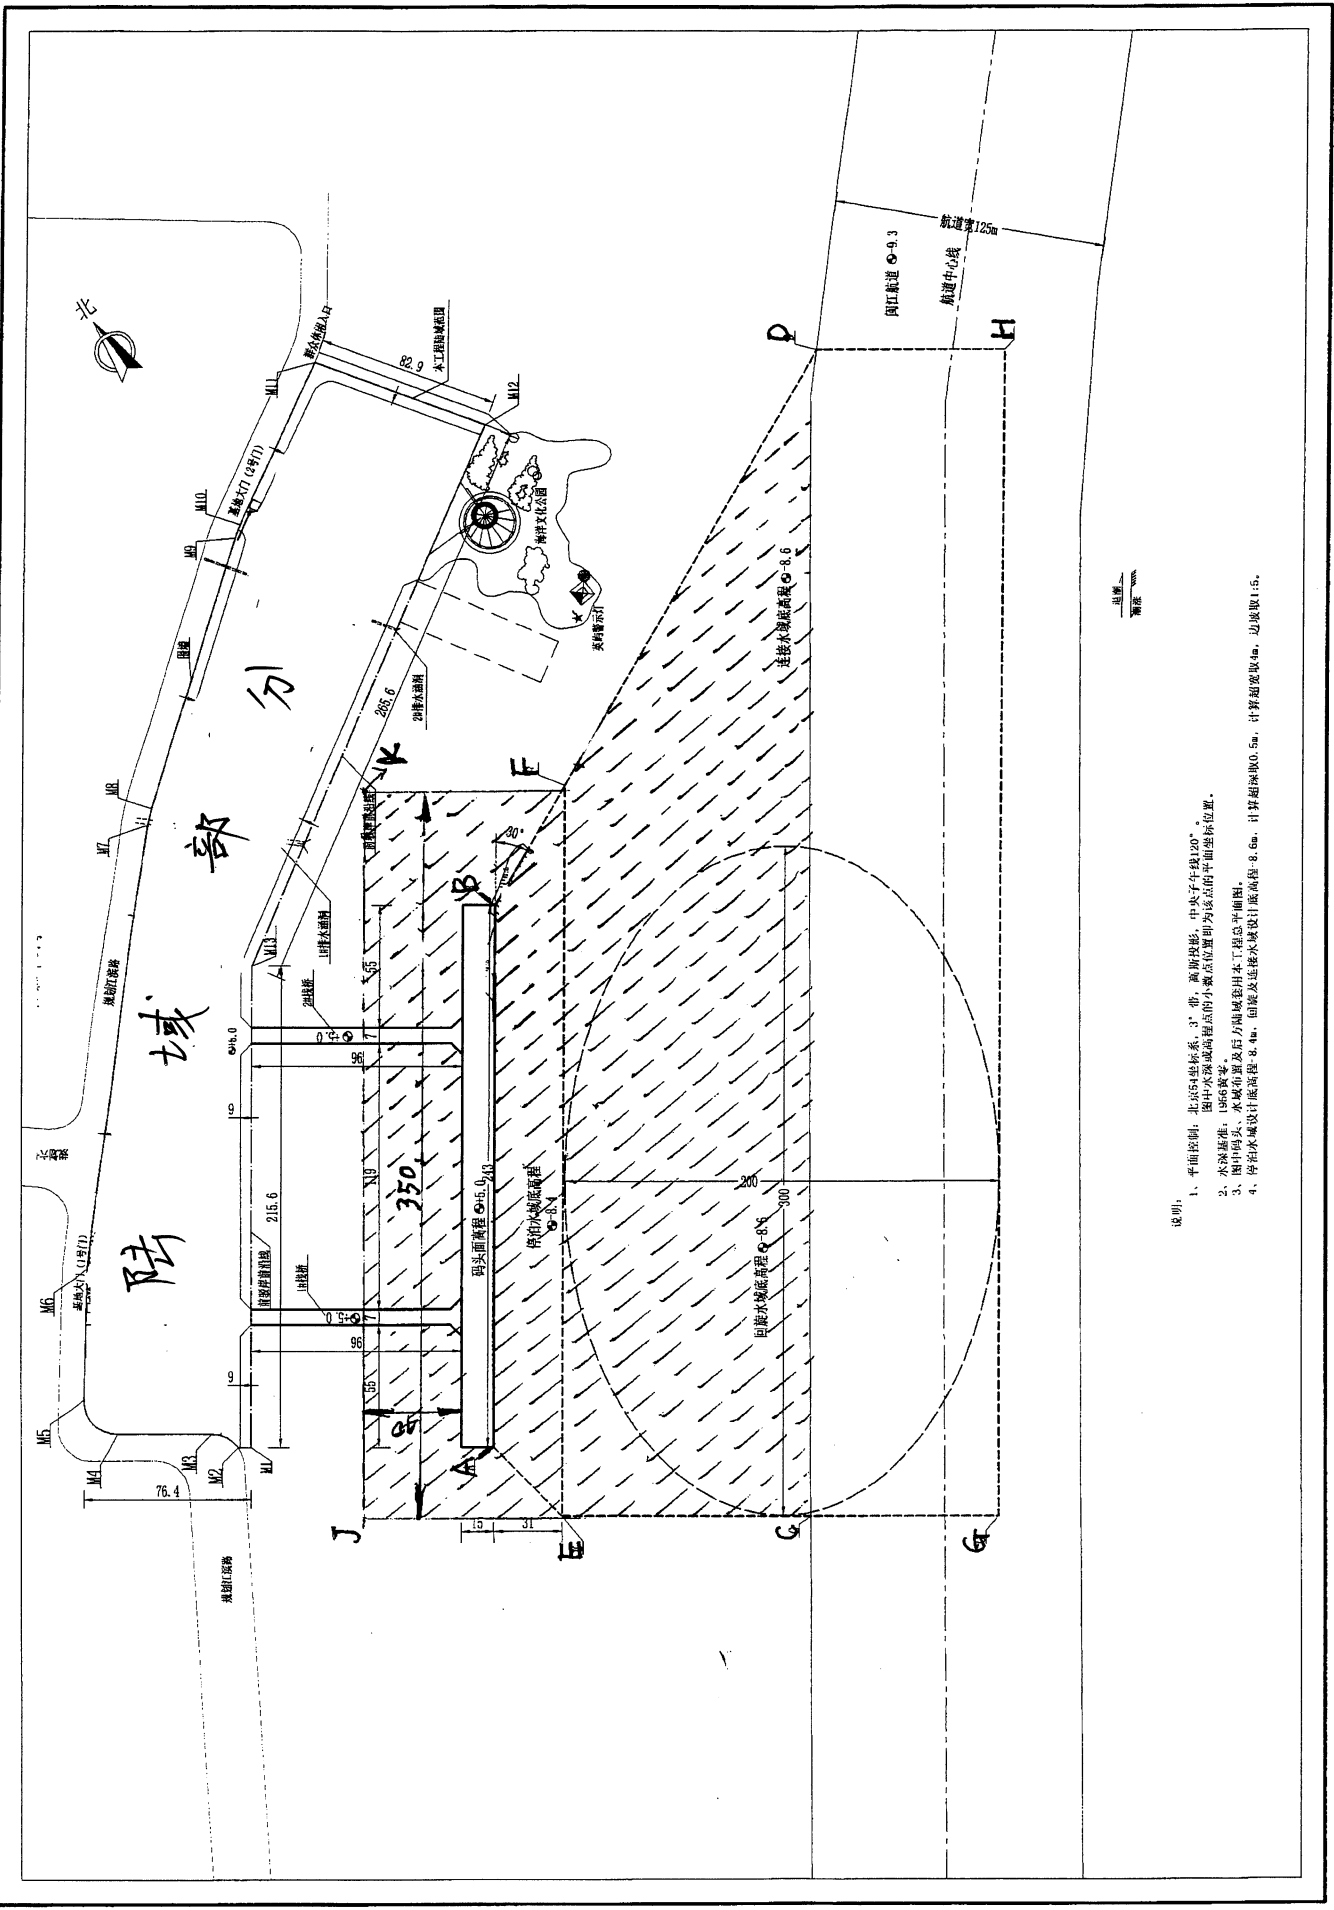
北

航道宽125m

闽江航道 -9.3

航道中心线

D

H

82.9

本工程陆域范围

基地人口

M11

M12

基地大门 (2号门)

M10

M9

海洋文化公园

英烈警示灯

连接水域底高程 -8.6

围墙

陆域部分

265.6

2#排水涵洞

K

M8

M7

F

前沿线

30°

B

M13

1#排水涵洞

55

2#栈桥

+6.0

+5.0

7

96

9

350

N9

码头面高程 +5.0

停泊水域底高程 -8.4

200

300

回旋水域底高程 -8.6

215.6

规划江滨路

M6

基地大门 (1号门)

前沿控制线

1#栈桥

96

9

55

85

M5

M4

M3

M2

M1

76.4

A

J

15

31

E

C

G

规划江滨路

说明：
1、平面控制：北京54坐标系，3°带，高斯投影，中央子午线120°。图中水深或高程点的小数点位置即为该点的平面坐标位置。
2、水深基准：1956黄零。
3、图中码头、水域布置及后方陆域采用本工程总平面图。
4、停泊水域设计底高程-8.4m，回旋及连接水域设计底高程-8.6m，计算超深取0.5m，计算超宽取4m，边坡取1:5。

退潮
涨潮